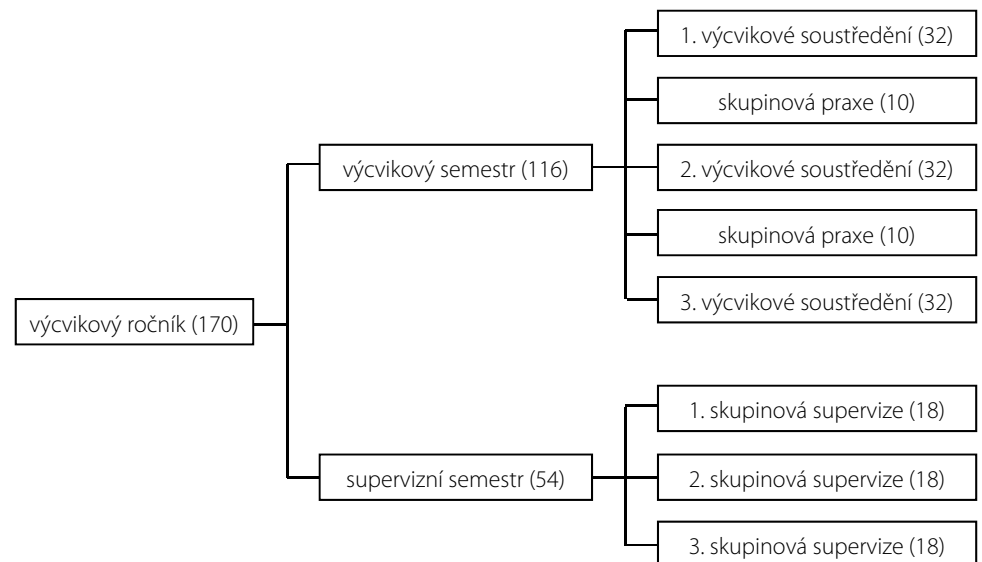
výcvikový ročník (170)

výcvikový semestr (116)

1. výcvikové soustředění (32)

skupinová praxe (10)

2. výcvikové soustředění (32)

skupinová praxe (10)

3. výcvikové soustředění (32)

supervizní semestr (54)

1. skupinová supervize (18)

2. skupinová supervize (18)

3. skupinová supervize (18)